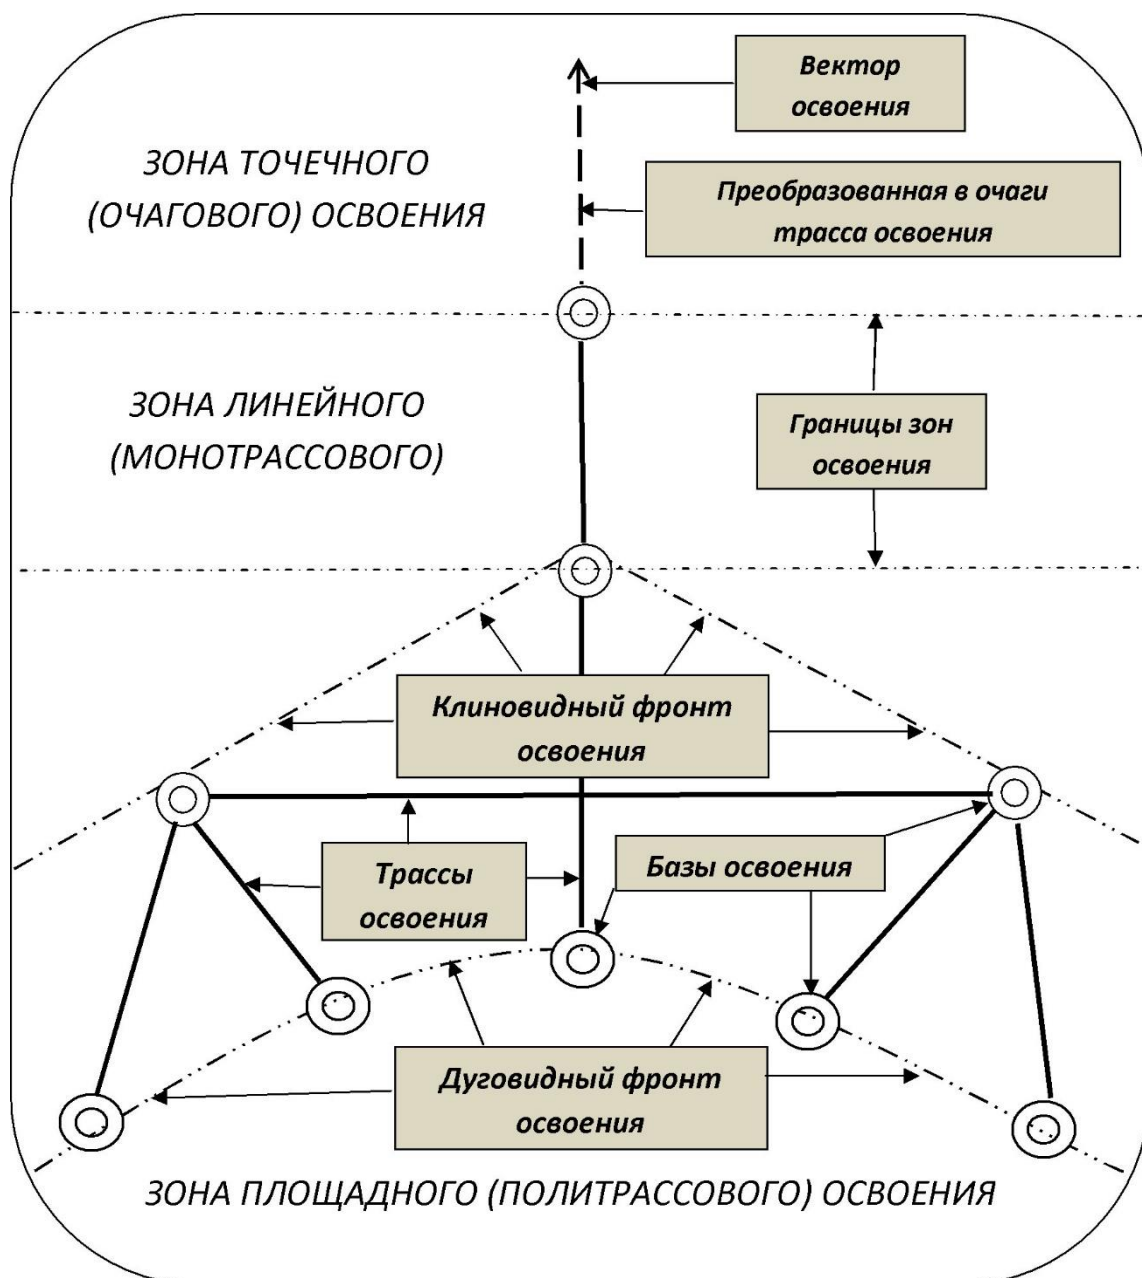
Вектор освоения

ЗОНА ТОЧЕЧНОГО (ОЧАГОВОГО) ОСВОЕНИЯ

Преобразованная в очаги трасса освоения

ЗОНА ЛИНЕЙНОГО (МОНОТРАССОВОГО)

Границы зон освоения

Клиновидный фронт освоения

Трассы освоения

Базы освоения

Дуговидный фронт освоения

ЗОНА ПЛОЩАДНОГО (ПОЛИТРАССОВОГО) ОСВОЕНИЯ